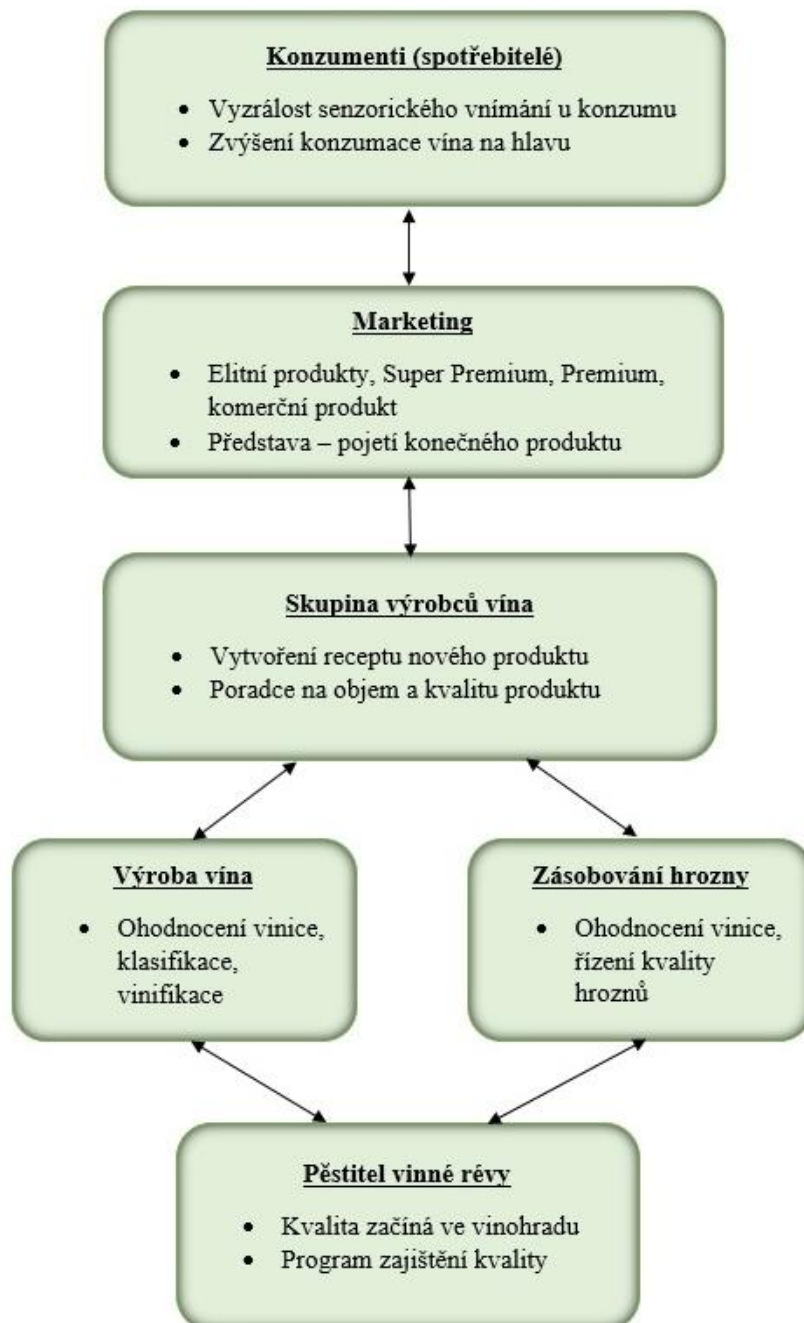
Konzumenti (spotřebitelé)

- Vyzrálost senzorického vnímání u konzumu
- Zvýšení konzumace vína na hlavu

Marketing

- Elitní produkty, Super Premium, Premium, komerční produkt
- Představa – pojetí konečného produktu

Skupina výrobců vína

- Vytvoření receptu nového produktu
- Poradce na objem a kvalitu produktu

Výroba vína

- Ohodnocení vinice, klasifikace, vinifikace

Zásobování hrozny

- Ohodnocení vinice, řízení kvality hroznů

Pěstitel vinné révy

- Kvalita začíná ve vinohradu
- Program zajištění kvality